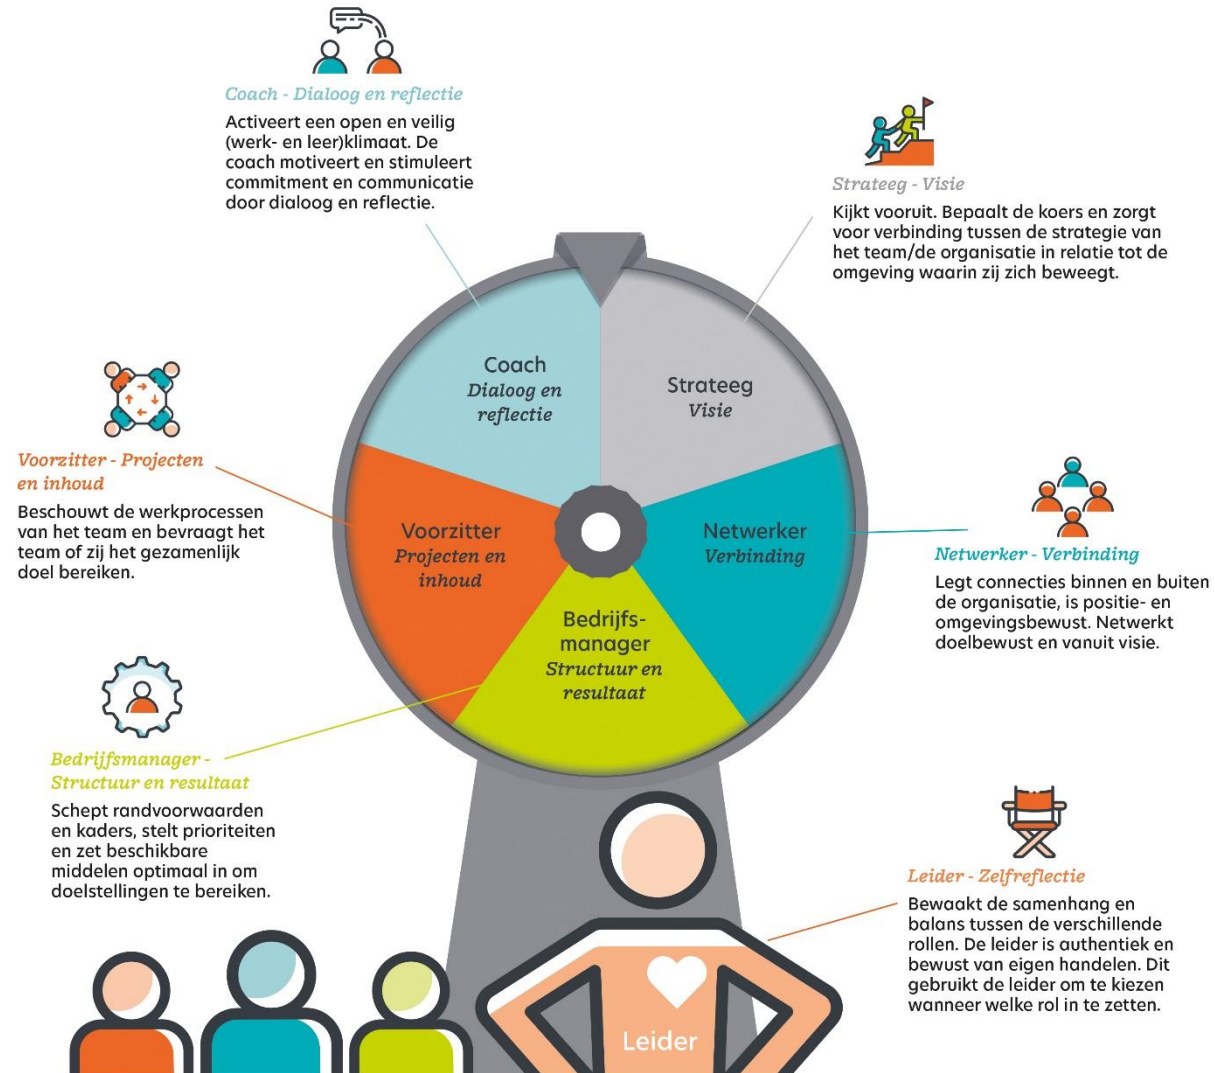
Coach - Dialoog en reflectie

Activeert een open en veilig (werk- en leer)klimaat. De coach motiveert en stimuleert commitment en communicatie door dialoog en reflectie.

Strateeg - Visie

Kijkt vooruit. Bepaalt de koers en zorgt voor verbinding tussen de strategie van het team/de organisatie in relatie tot de omgeving waarin zij zich beweegt.

Coach
Dialoog en reflectie

Strateeg
Visie

Voorzitter - Projecten en inhoud

Beschouwt de werkprocessen van het team en bevraagt het team of zij het gezamenlijk doel bereiken.

Voorzitter
Projecten en inhoud

Netwerker
Verbinding

Bedrijfsmanager
Structuur en resultaat

Netwerker - Verbinding

Legt connecties binnen en buiten de organisatie, is positie- en omgevingsbewust. Netwerkt doelbewust en vanuit visie.

Bedrijfsmanager - Structuur en resultaat

Schept randvoorwaarden en kaders, stelt prioriteiten en zet beschikbare middelen optimaal in om doelstellingen te bereiken.

Leider - Zelfreflectie

Bewaakt de samenhang en balans tussen de verschillende rollen. De leider is authentiek en bewust van eigen handelen. Dit gebruikt de leider om te kiezen wanneer welke rol in te zetten.

Leider